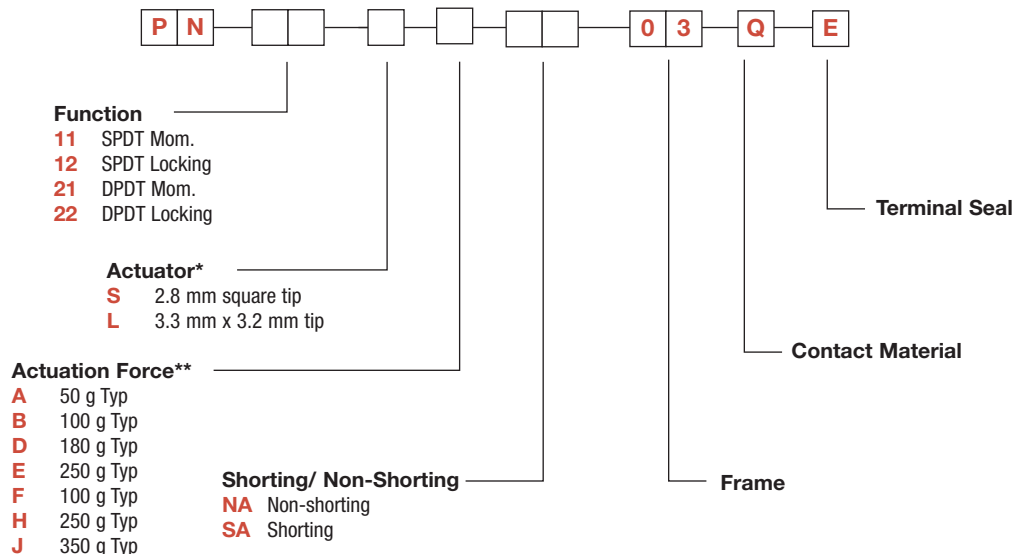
P N

0 3

Q

E

Function
11 SPDT Mom.
12 SPDT Locking
21 DPDT Mom.
22 DPDT Locking

Actuator*
S 2.8 mm square tip
L 3.3 mm x 3.2 mm tip

Actuation Force**
A 50 g Typ
B 100 g Typ
D 180 g Typ
E 250 g Typ
F 100 g Typ
H 250 g Typ
J 350 g Typ

Shorting/ Non-Shorting
NA Non-shorting
SA Shorting

Frame

Contact Material

Terminal Seal